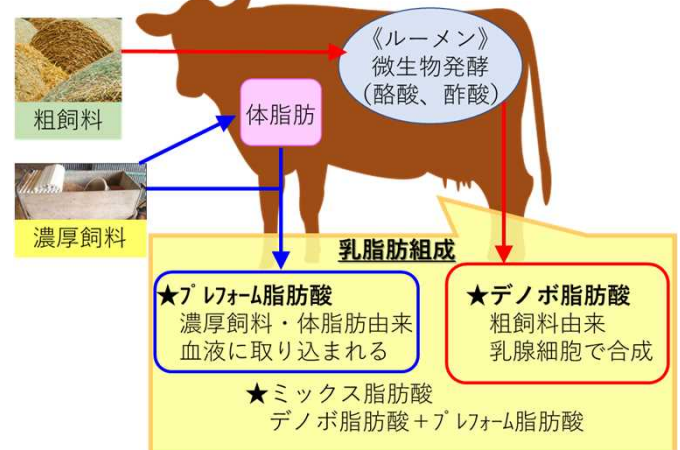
粗飼料

《ルーメン》
微生物発酵
（酪酸、酢酸）

体脂肪

濃厚飼料

乳脂肪組成

★プレフォーム脂肪酸
濃厚飼料・体脂肪由来
血液に取り込まれる

★デノボ脂肪酸
粗飼料由来
乳腺細胞で合成

★ミックス脂肪酸
デノボ脂肪酸＋プレフォーム脂肪酸